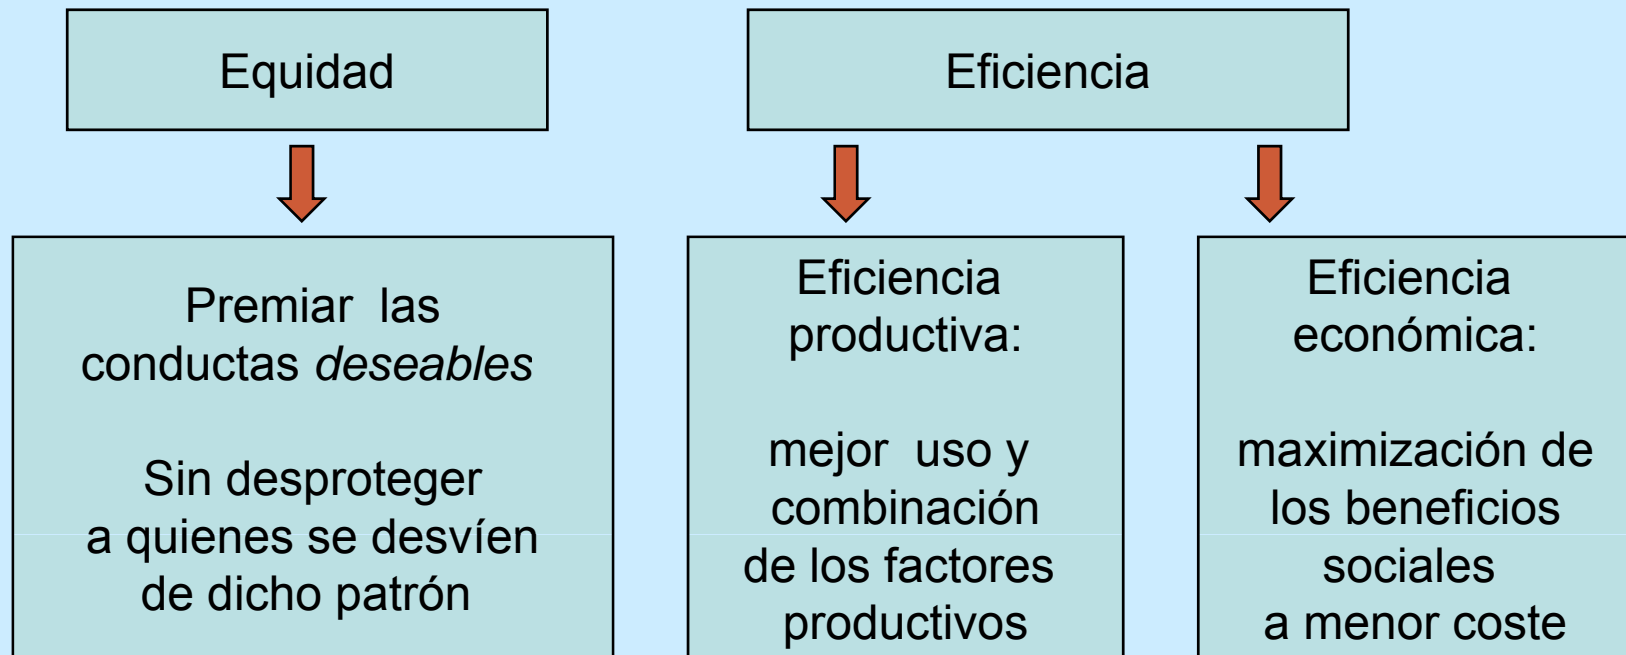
Equidad

Eficiencia

Premiar las conductas *deseables*

Sin desproteger a quienes se desvíen de dicho patrón

Eficiencia productiva:

mejor uso y combinación de los factores productivos

Eficiencia económica:

maximización de los beneficios sociales a menor coste